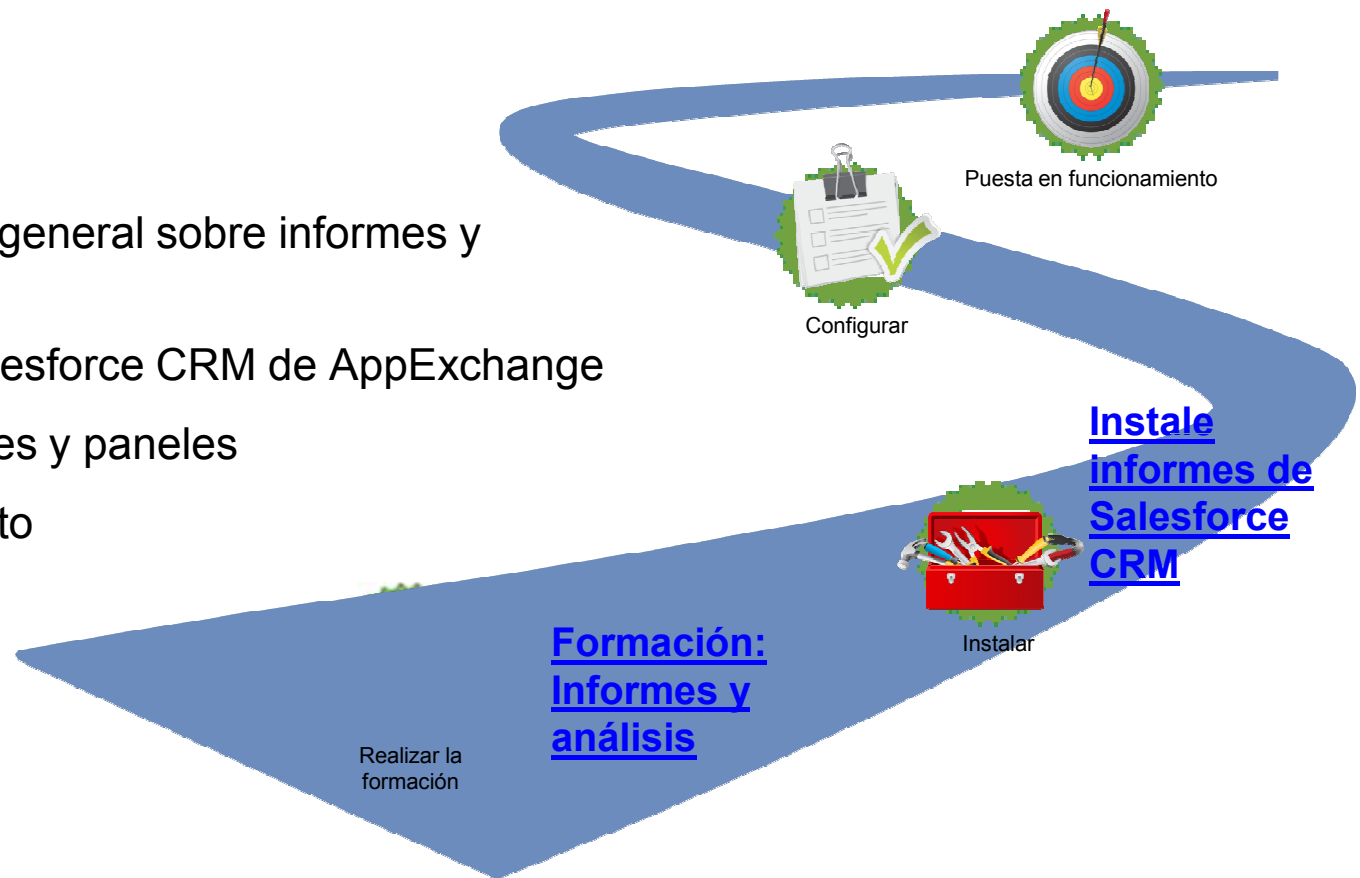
general sobre informes y

esforce CRM de AppExchange

es y paneles

to

Puesta en funcionamiento

Configurar

Instale informes de Salesforce CRM

Instalar

Formación: Informes y análisis

Realizar la formación